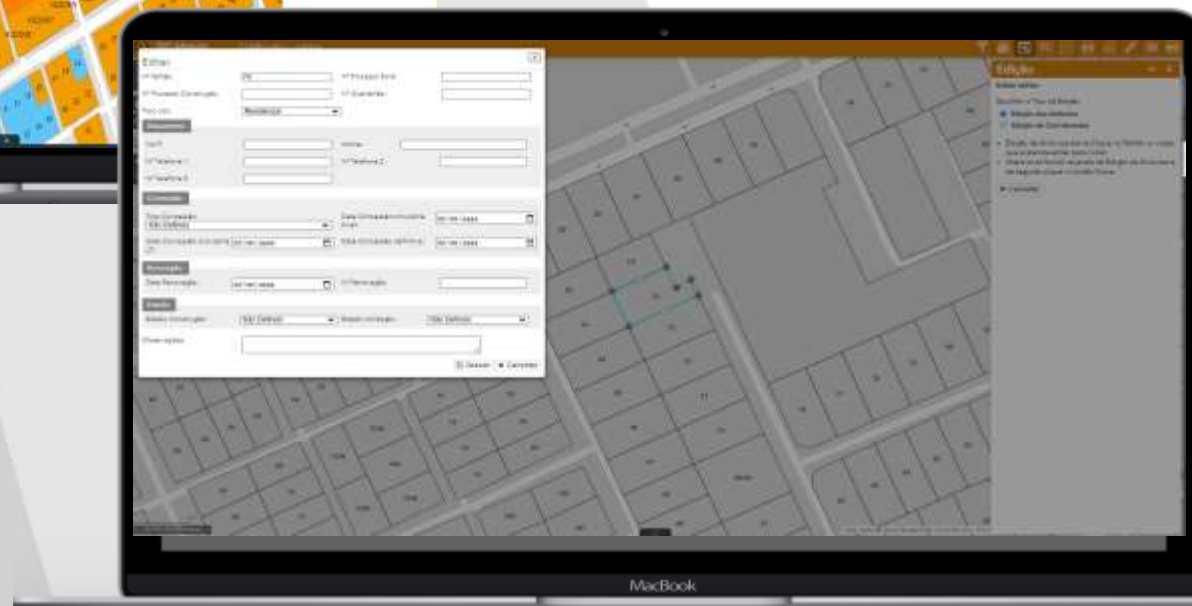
Editar

Nº Número
Nº Processo Obra
Nº Processo Construção
Nº Quarteirão
Tipo Uso
Residencial

Requerente
NIF
Nome
Nº Telefone 1
Nº Telefone 2
Nº Telefone 3

Construção
Tipo Construção
Não Definido
Data Construção provisória
Data Construção definitiva
dd / mm / aaaa

Renovação
Data Renovação
dd / mm / aaaa
Nº Renovação

Estado
Estado Construção
Não Definido
Estado Utilização
Não Definido

Observações

Gravar
Cancelar

Edição
Editar entidade
Escolher o Tipo de Edição
Edição dos Atributos
Edição de Coordenadas
Consultar

MacBook